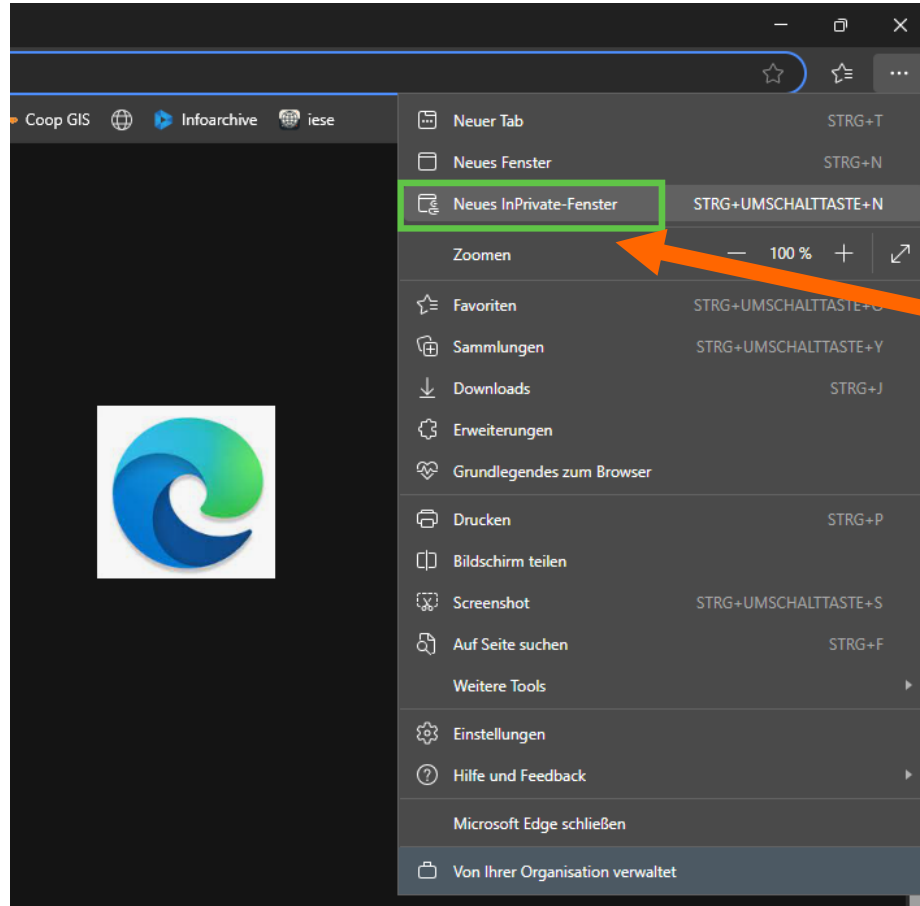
Coop GIS Infoarchive iese

Neuer Tab STRG+T
Neues Fenster STRG+N
Neues InPrivate-Fenster STRG+UMSCHALTTASTE+N
Zoomen — 100 % +
Favoriten STRG+UMSCHALTTASTE+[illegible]
Sammlungen STRG+UMSCHALTTASTE+Y
Downloads STRG+J
Erweiterungen
Grundlegendes zum Browser
Drucken STRG+P
Bildschirm teilen
Screenshot STRG+UMSCHALTTASTE+S
Auf Seite suchen STRG+F
Weitere Tools
Einstellungen
Hilfe und Feedback
Microsoft Edge schließen
Von Ihrer Organisation verwaltet